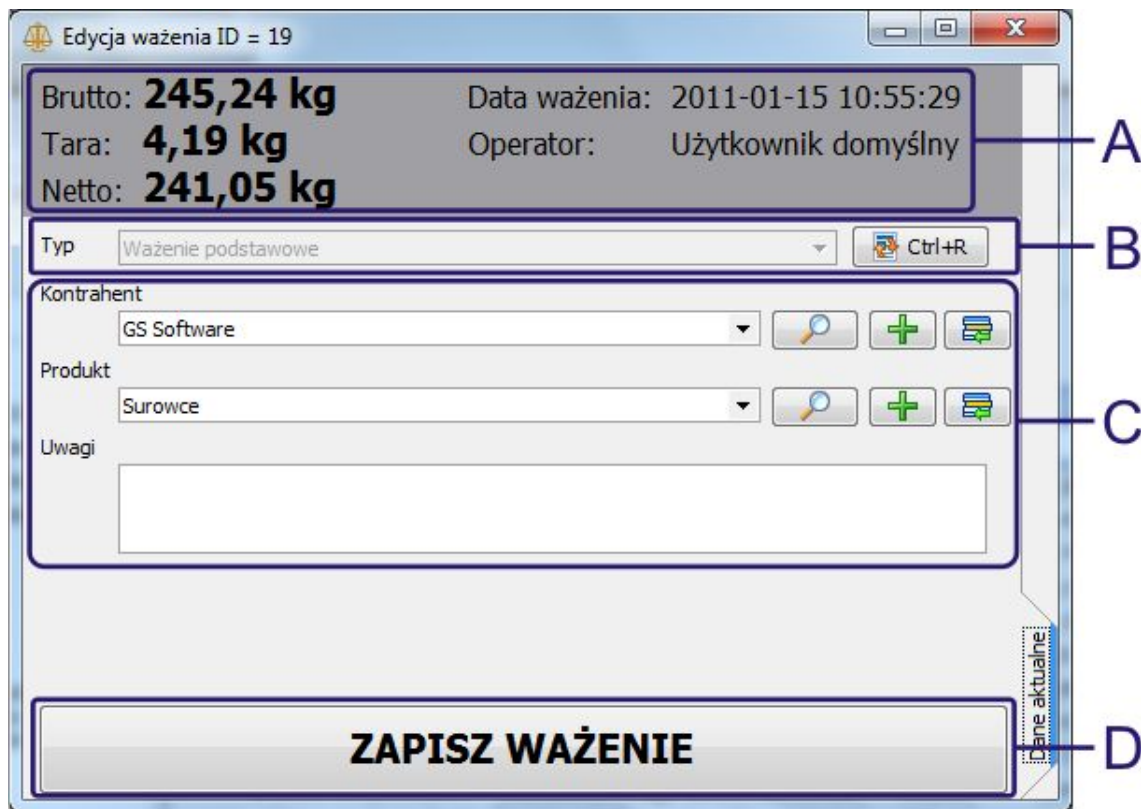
Edycja ważenia ID = 19

Brutto: **245,24 kg**
Tara: **4,19 kg**
Netto: **241,05 kg**

Data ważenia: 2011-01-15 10:55:29
Operator: Użytkownik domyślny

A

Typ
Ważenie podstawowe
Ctrl+R

B

Kontrahent
GS Software
Produkt
Surowce
Uwagi

C

Dane aktualne

ZAPISZ WAŻENIE

D